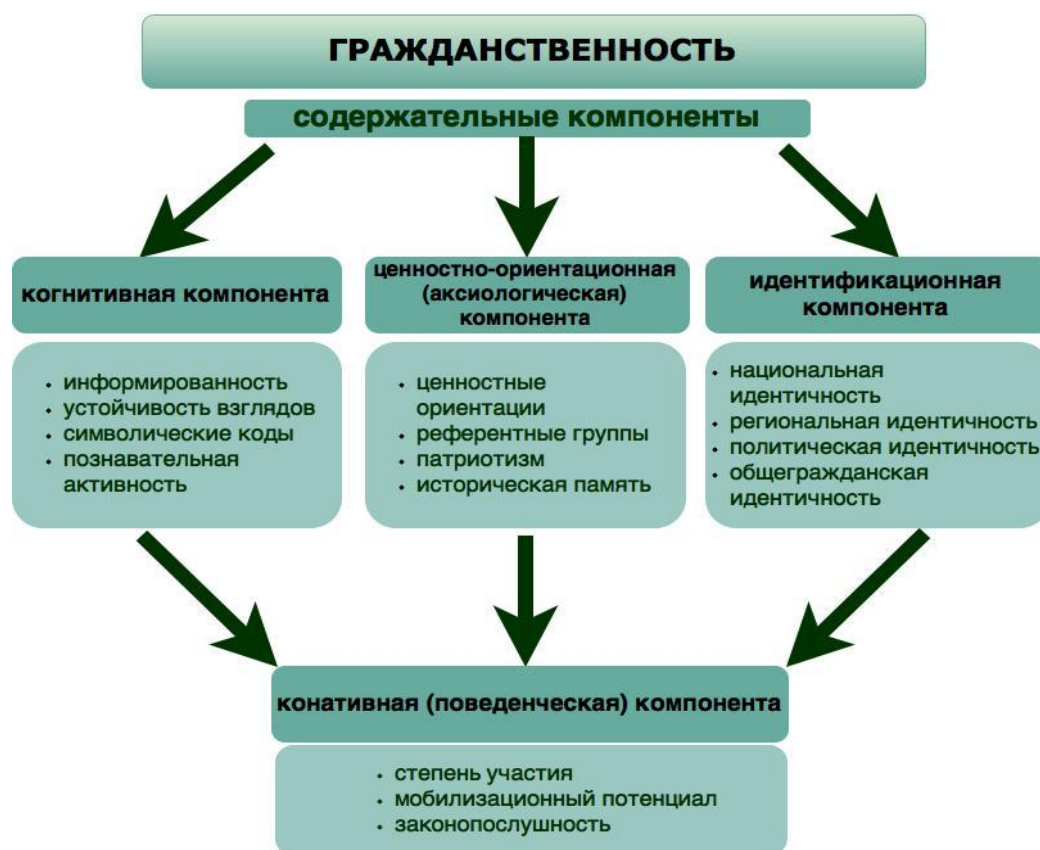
ГРАЖДАНСТВЕННОСТЬ

содержательные компоненты

когнитивная компонента

• информированность
• устойчивость взглядов
• символические коды
• познавательная активность

ценностно-ориентационная (аксиологическая) компонента

• ценностные ориентации
• референтные группы
• патриотизм
• историческая память

идентификационная компонента

• национальная идентичность
• региональная идентичность
• политическая идентичность
• общегражданская идентичность

конативная (поведенческая) компонента

• степень участия
• мобилизационный потенциал
• законопослушность